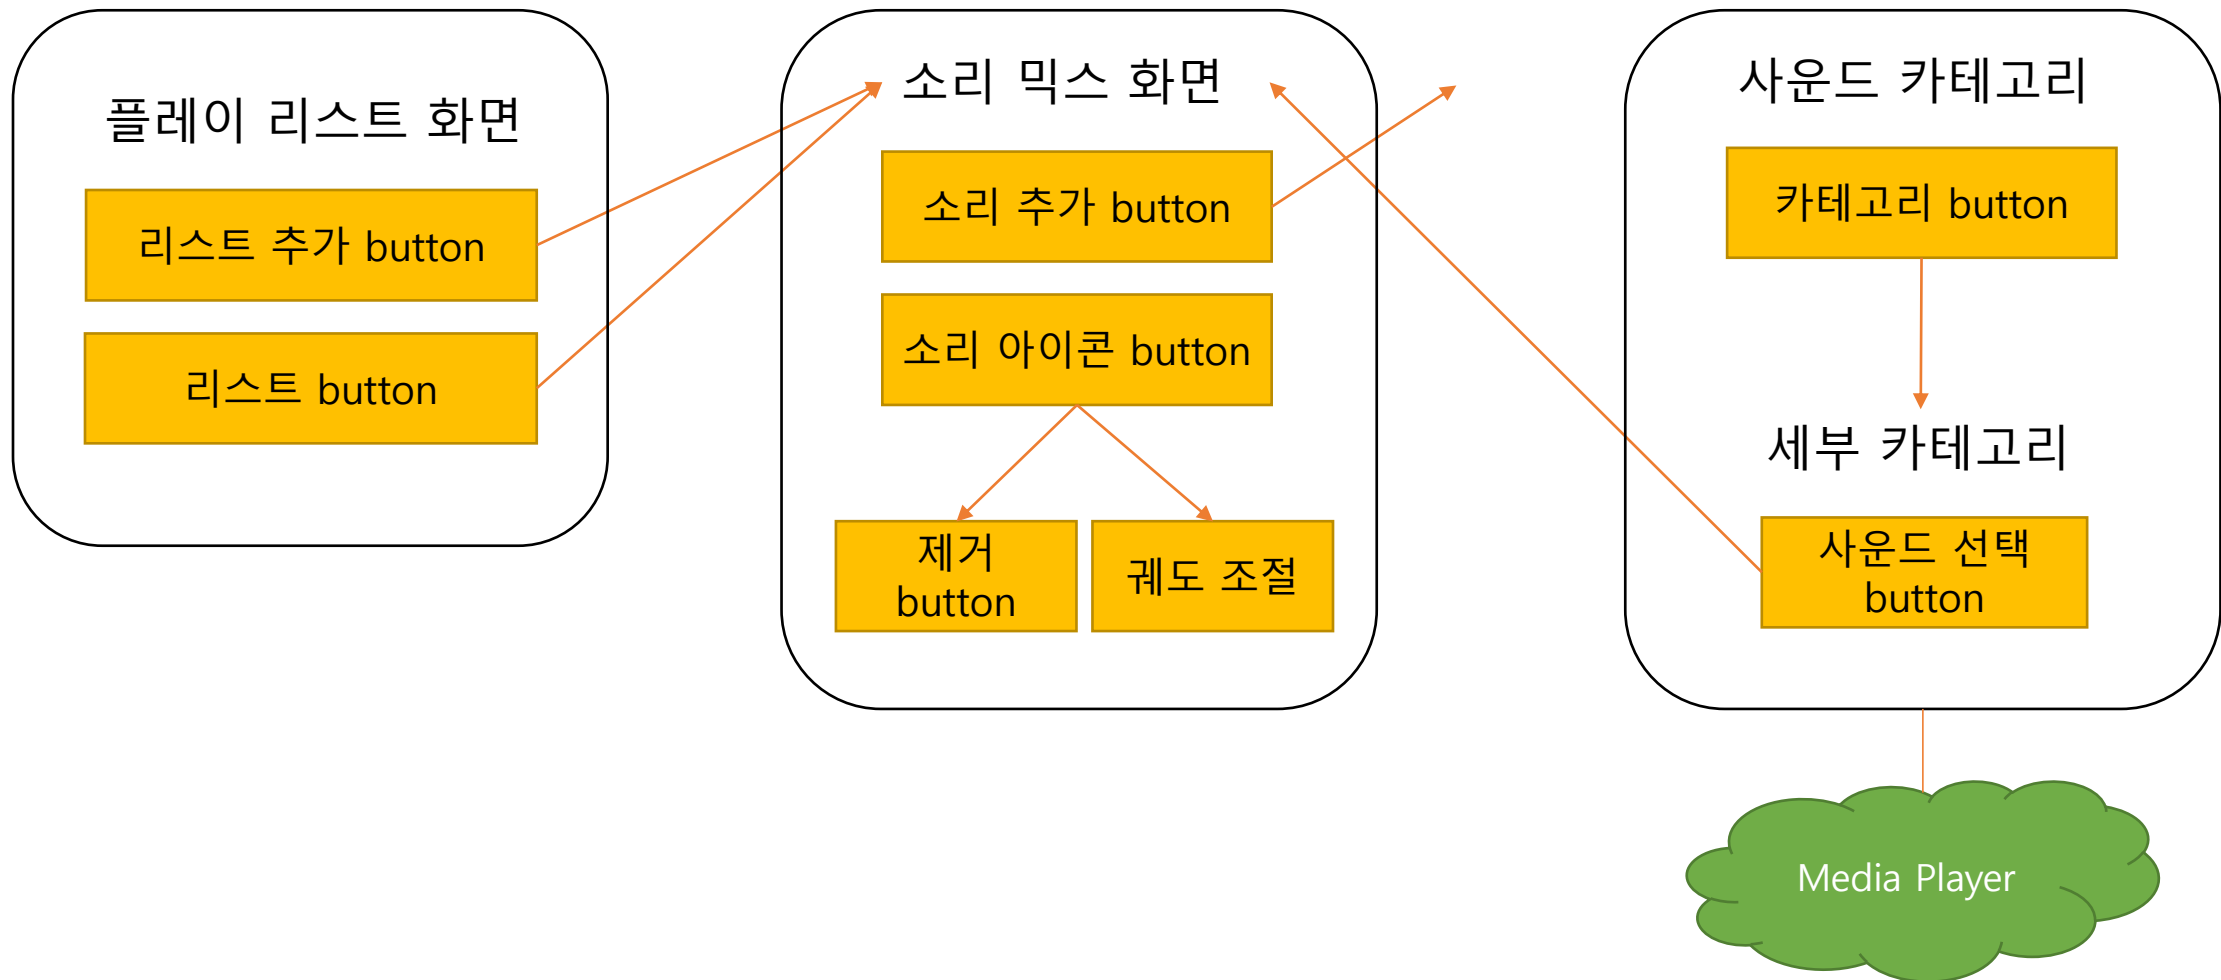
플레이 리스트 화면

리스트 추가 button

리스트 button

소리 믹스 화면

소리 추가 button

소리 아이콘 button

제거 button

궤도 조절

사운드 카테고리

카테고리 button

세부 카테고리

사운드 선택 button

Media Player